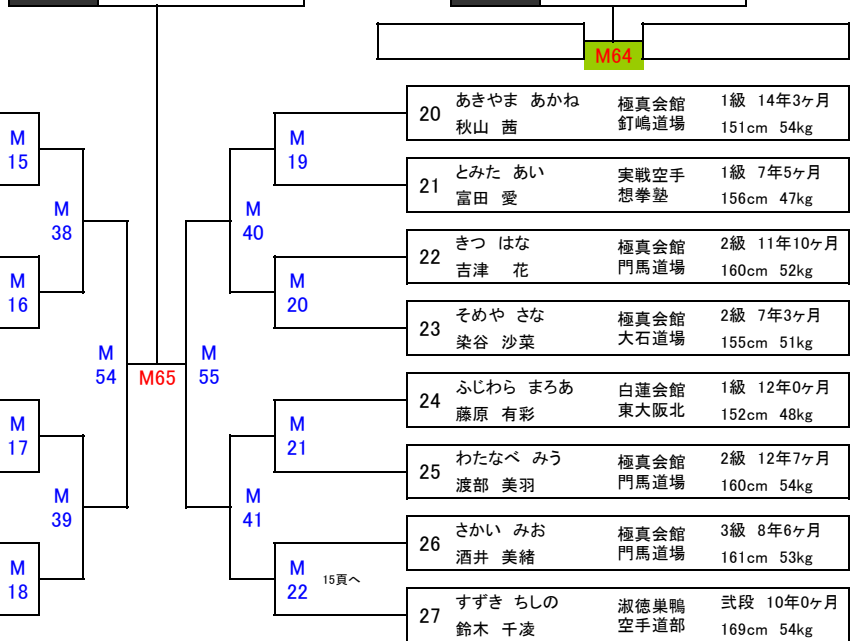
M64

M 15
M 38
M 16
M 54
M65
M 55
M 17
M 39
M 18

M 19
M 40
M 20
M 21
M 41
M 22
15頁へ

| | | | |
|---|---|---|---|
| 20 | あきやま あかね 秋山 茜 | 極真会館 釘嶋道場 | 1級 14年3ヶ月 151cm 54kg |
| 21 | とみた あい 富田 愛 | 実戦空手 想拳塾 | 1級 7年5ヶ月 156cm 47kg |
| 22 | きつ はな 吉津 花 | 極真会館 門馬道場 | 2級 11年10ヶ月 160cm 52kg |
| 23 | そめや さな 染谷 沙菜 | 極真会館 大石道場 | 2級 7年3ヶ月 155cm 51kg |
| 24 | ふじわら まろあ 藤原 有彩 | 白蓮会館 東大阪北 | 1級 12年0ヶ月 152cm 48kg |
| 25 | わたなべ みう 渡部 美羽 | 極真会館 門馬道場 | 2級 12年7ヶ月 160cm 54kg |
| 26 | さかい みお 酒井 美緒 | 極真会館 門馬道場 | 3級 8年6ヶ月 161cm 53kg |
| 27 | すずき ちしの 鈴木 千凌 | 淑徳巣鴨 空手道部 | 弐段 10年0ヶ月 169cm 54kg |